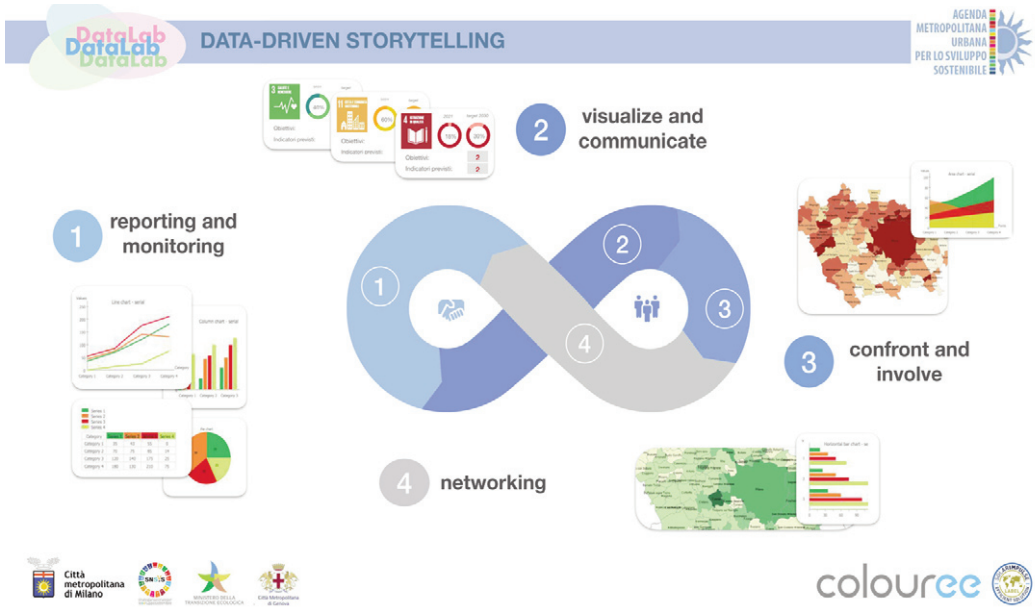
DataLab DataLab DataLab

DATA-DRIVEN STORYTELLING

AGENDA METROPOLITANA URBANA PER LO SVILUPPO SOSTENIBILE

3 SALUTE E BENESSERE

11 CITTÀ E COMUNITÀ SOSTENIBILI

4 ISTRUZIONE DI QUALITÀ

Obiettivo:
Indicatori previsti:

2 visualize and communicate

1 reporting and monitoring

1

2

3

4

3 confront and involve

4 networking

Line chart - serial

Column chart - serial

Pie chart

Area chart - serial

Horizontal bar chart - se

Città metropolitana di Milano

SNSvS

MINISTERO DELLA TRANSIZIONE ECOLOGICA

Città Metropolitana di Genova

colouree